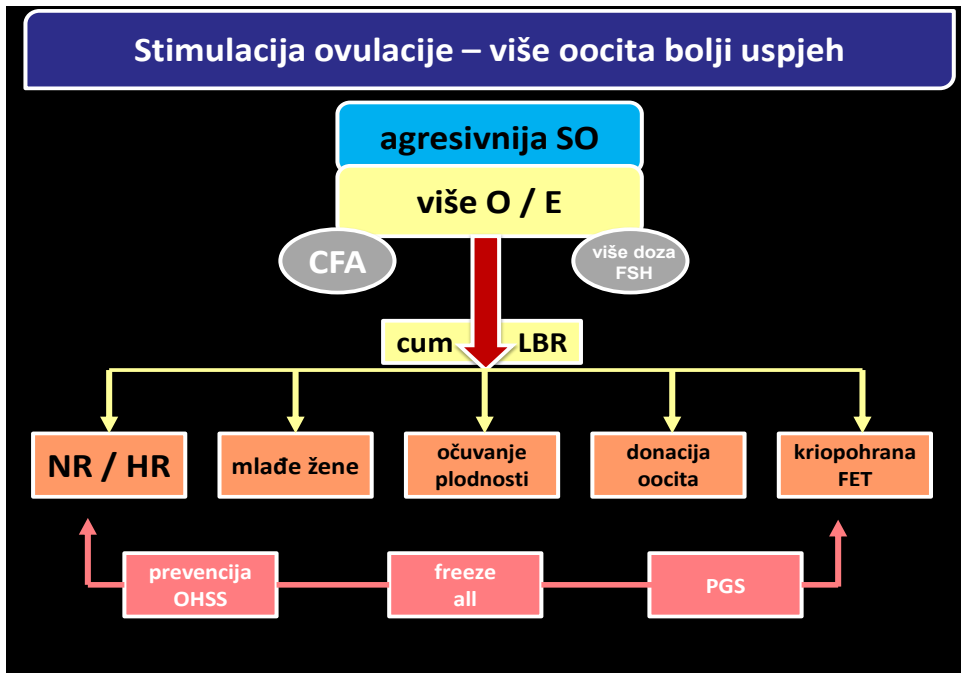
Stimulacija ovulacije – više oocita bolji uspjeh

agresivnija SO

više O / E

CFA

više doza FSH

cum LBR

NR / HR

mlađe žene

očuvanje plodnosti

donacija oocita

kriopohrana FET

prevencija OHSS

freeze all

PGS